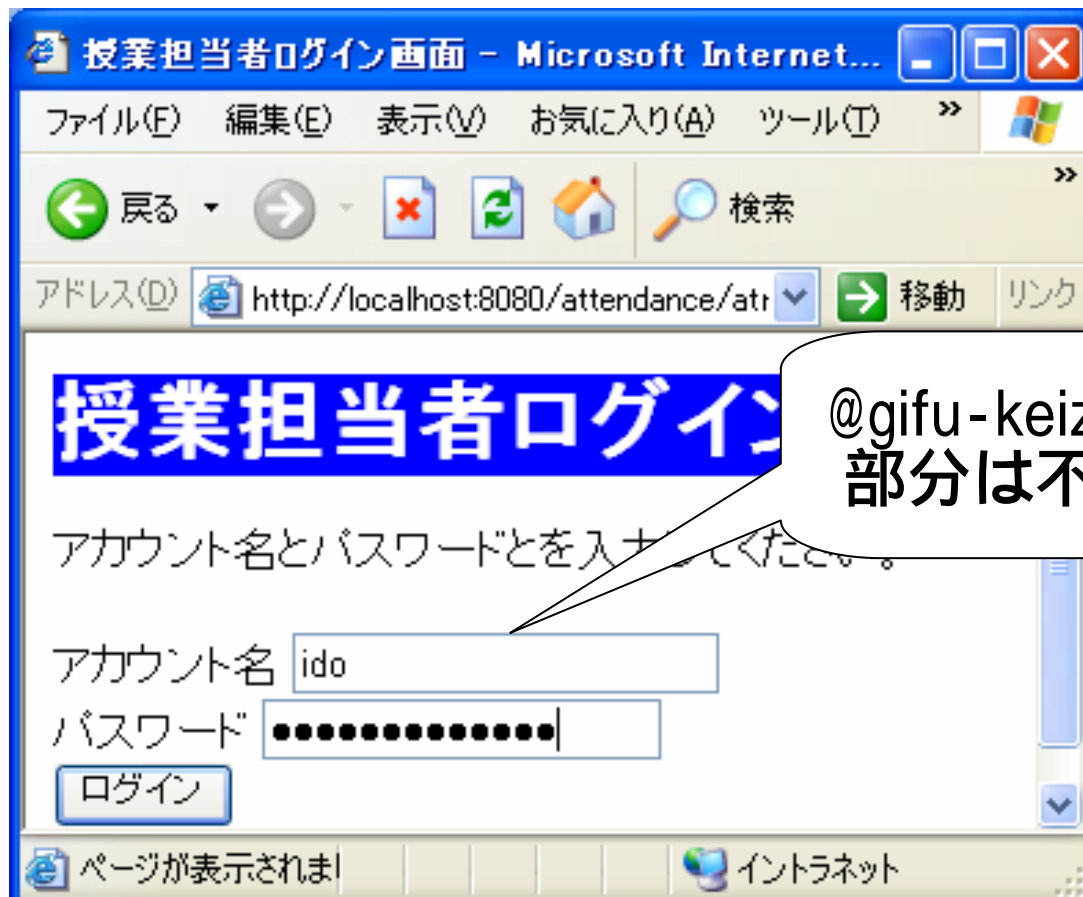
授業担当者ログイン画面 - Microsoft Internet...

ファイル(F) 編集(E) 表示(V) お気に入り(A) ツール(T) »

戻る 検索 »

アドレス(D) http://localhost:8080/attendance/atr 移動 リンク

授業担当者ログイン

@gifu-keiz
部分は不

アカウント名とパスワードとを入力してください。

アカウント名 ido
パスワード ●●●●●●●●●●●●●
ログイン

ページが表示されま イントラネット